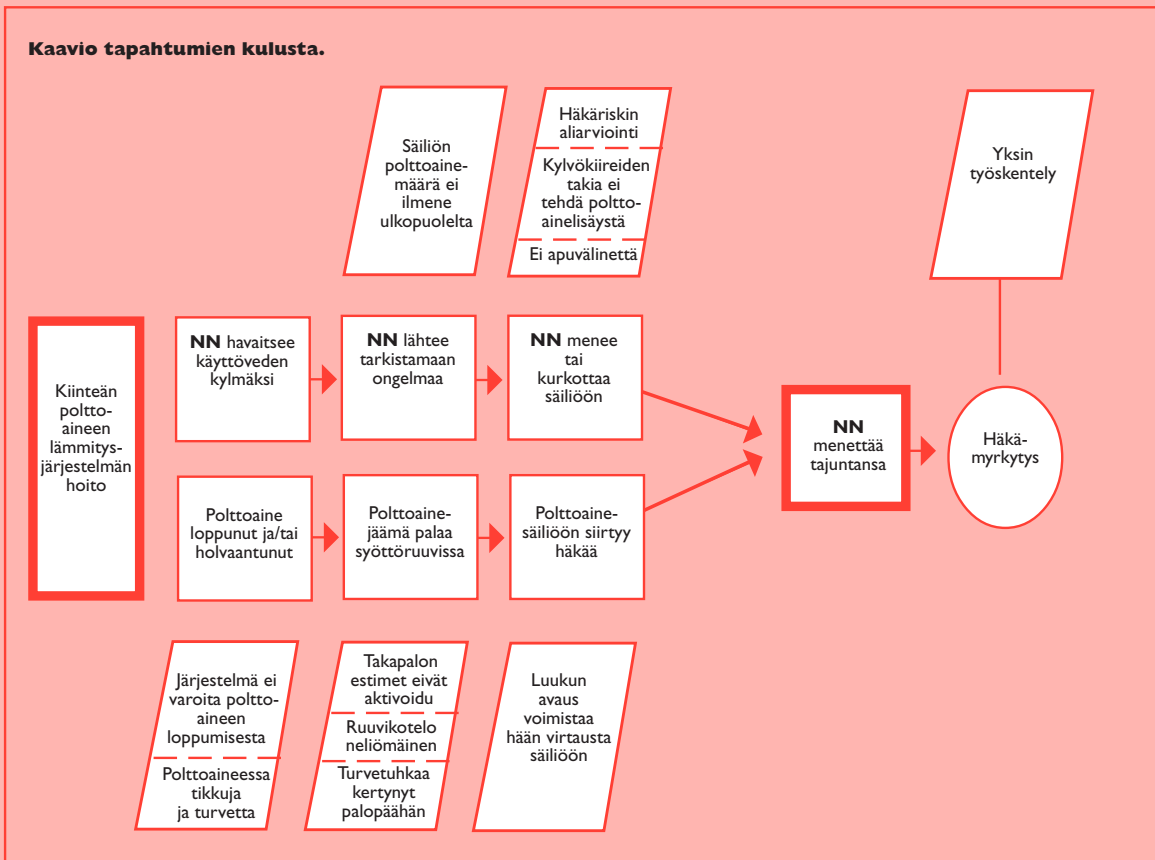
Kaavio tapahtumien kulusta.

Säiliön polttoainemäärä ei ilmene ulkopuolelta

Häkäriskin aliarviointi

Kylvökiireiden takia ei tehdä polttoainelisäystä

Ei apuvälinettä

Yksin työskentely

Kiinteän polttoaineen lämmitysjärjestelmän hoito

**NN** havaitsee käyttöveden kylmäksi

**NN** lähtee tarkistamaan ongelmaa

**NN** menee tai kurkottaa säiliöön

**NN** menettää tajuntansa

Häkämyrkytys

Polttoaine loppunut ja/tai holvaantunut

Polttoainejäämä palaa syöttöruuvissa

Polttoainesäiliöön siirtyy häkää

Järjestelmä ei varoita polttoaineen loppumisesta

Polttoaineessa tikkuja ja turvetta

Takapalon estimet eivät aktivoidu

Ruuvikotelo neliömäinen

Turvetuhkaa kertynyt palopäähän

Luukun avaus voimistaa hään virtausta säiliöön